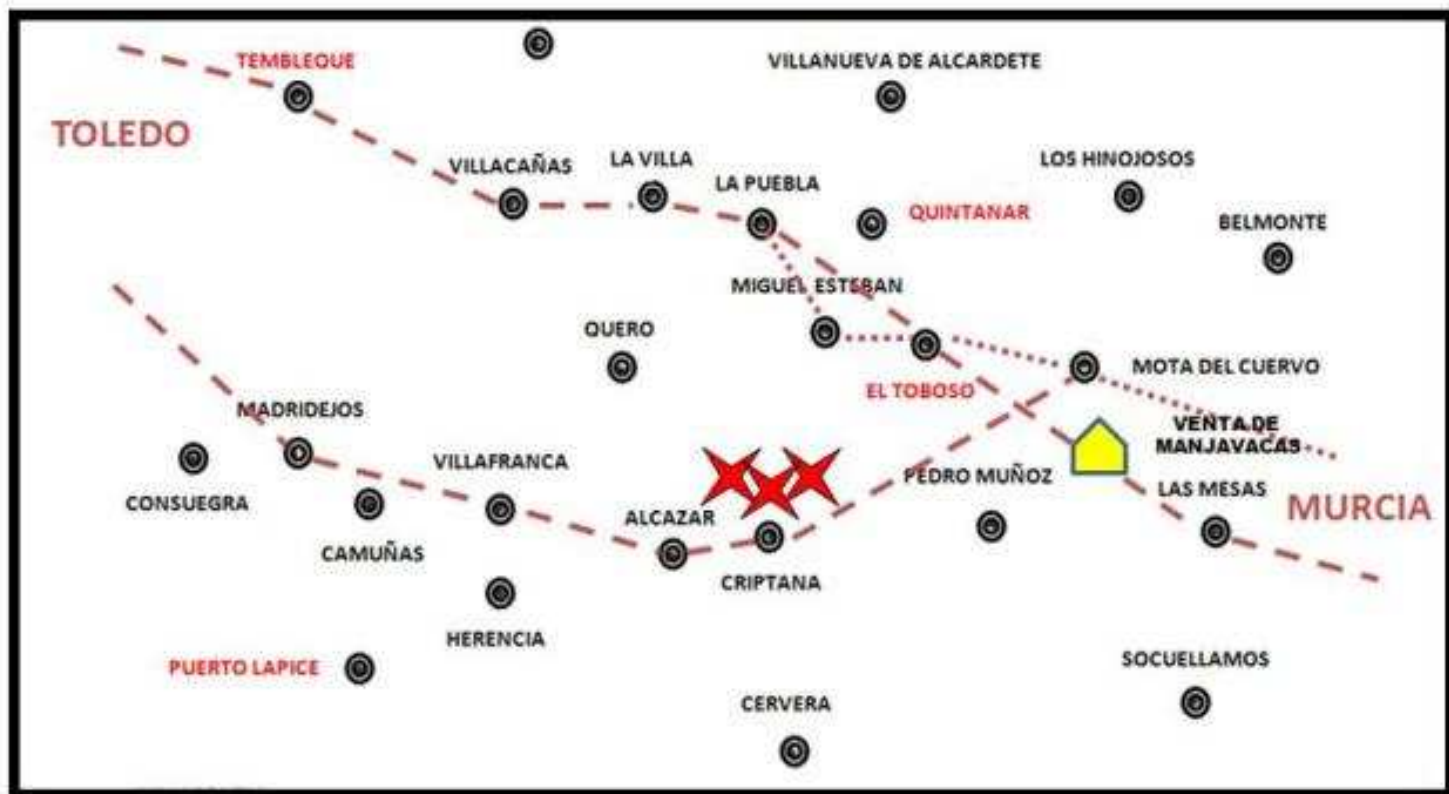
TEMBLEQUE
VILLANUEVA DE ALCARDETE
TOLEDO
VILLACAÑAS
LA VILLA
LA PUEBLA
QUINTANAR
LOS HINOJOSOS
BELMONTE
MIGUEL ESTEBAN
QUERO
MOTA DEL CUERVO
EL TOBOSO
MADRIDEJOS
VENTA DE MANJAVACAS
CONSUEGRA
VILLAFRANCA
PEDRO MUÑOZ
LAS MESAS
MURCIA
ALCAZAR
CAMUÑAS
CRIPTANA
HERENCIA
PUERTO LAPICE
SOCUELLAMOS
CERVERA